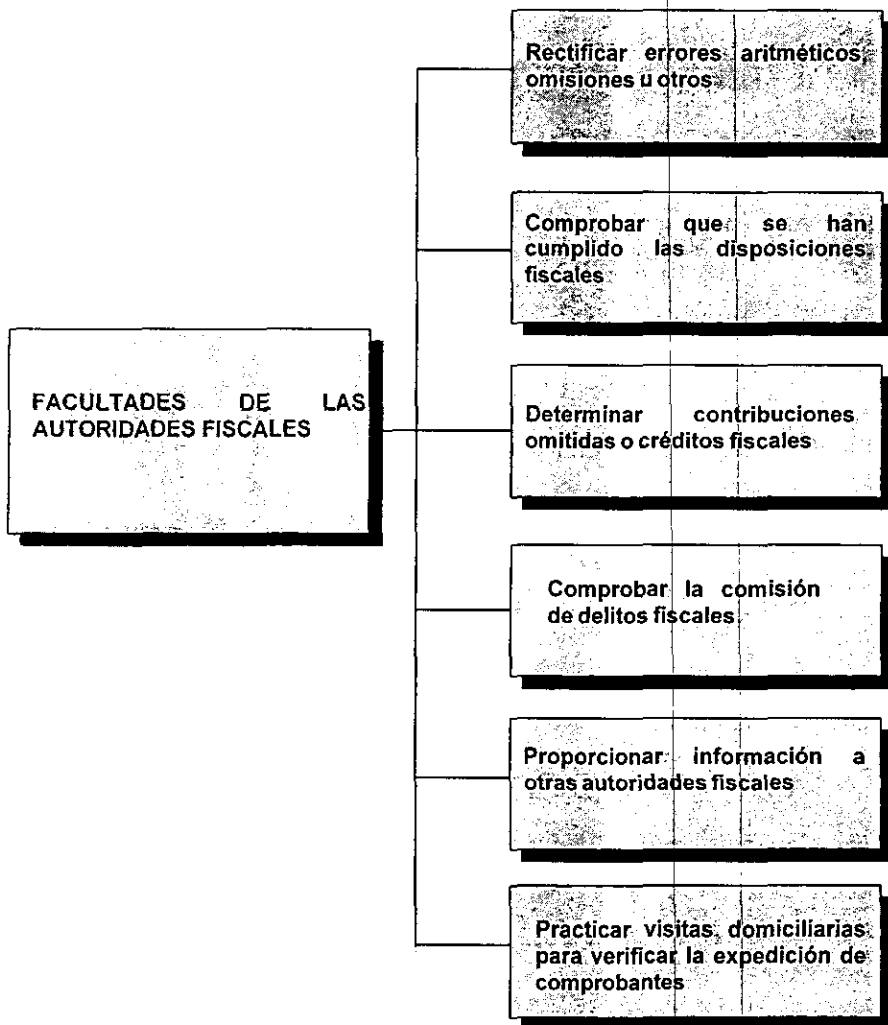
FACULTADES DE LAS AUTORIDADES FISCALES

Rectificar errores aritméticos, omisiones u otros

Comprobar que se han cumplido las disposiciones fiscales

Determinar contribuciones omitidas o créditos fiscales

Comprobar la comisión de delitos fiscales

Proporcionar información a otras autoridades fiscales

Practicar visitas domiciliarias para verificar la expedición de comprobantes